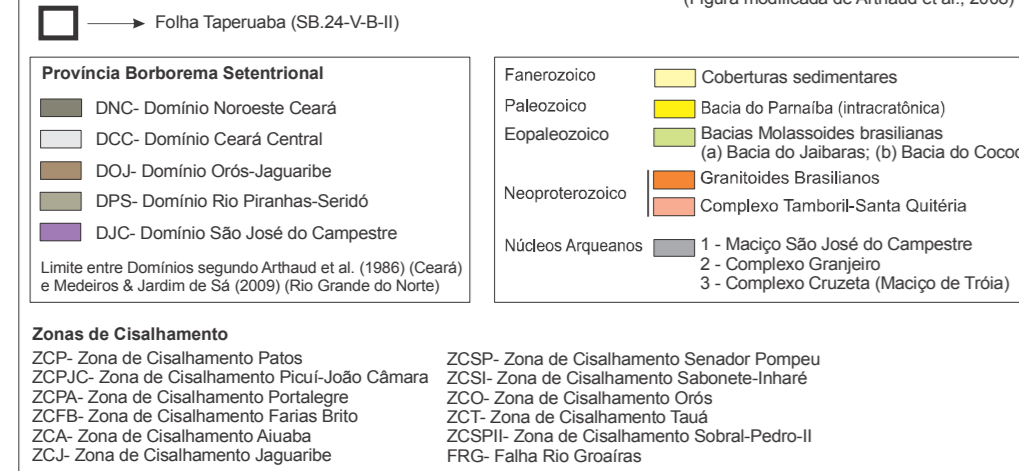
(Figura modificada de Arthaud et al., 2008)

Folha Taperuaba (SB.24-V-B-II)

Província Borborema Setentrional

DNC- Domínio Noroeste Ceará

DCC- Domínio Ceará Central

DOJ- Domínio Orós-Jaguaribe

DPS- Domínio Rio Piranhas-Seridó

DJC- Domínio São José do Campestre

Limite entre Domínios segundo Arthaud et al. (1986) (Ceará) e Medeiros & Jardim de Sá (2009) (Rio Grande do Norte)

Fanerozoico — Coberturas sedimentares

Paleozoico — Bacia do Parnaíba (intracratônica)

Eopaleozoico — Bacias Molassoides brasilianas (a) Bacia do Jaibaras; (b) Bacia do Cococ

Neoproterozoico — Granitoides Brasilianos; Complexo Tamboril-Santa Quitéria

Núcleos Arqueanos — 1 - Maciço São José do Campestre
2 - Complexo Granjeiro
3 - Complexo Cruzeta (Maciço de Tróia)

Zonas de Cisalhamento

ZCP- Zona de Cisalhamento Patos
ZCPJC- Zona de Cisalhamento Picuí-João Câmara
ZCPA- Zona de Cisalhamento Portalegre
ZCFB- Zona de Cisalhamento Farias Brito
ZCA- Zona de Cisalhamento Aiuaba
ZCJ- Zona de Cisalhamento Jaguaribe

ZCSP- Zona de Cisalhamento Senador Pompeu
ZCSI- Zona de Cisalhamento Sabonete-Inharé
ZCO- Zona de Cisalhamento Orós
ZCT- Zona de Cisalhamento Tauá
ZCSPII- Zona de Cisalhamento Sobral-Pedro-II
FRG- Falha Rio Groaíras